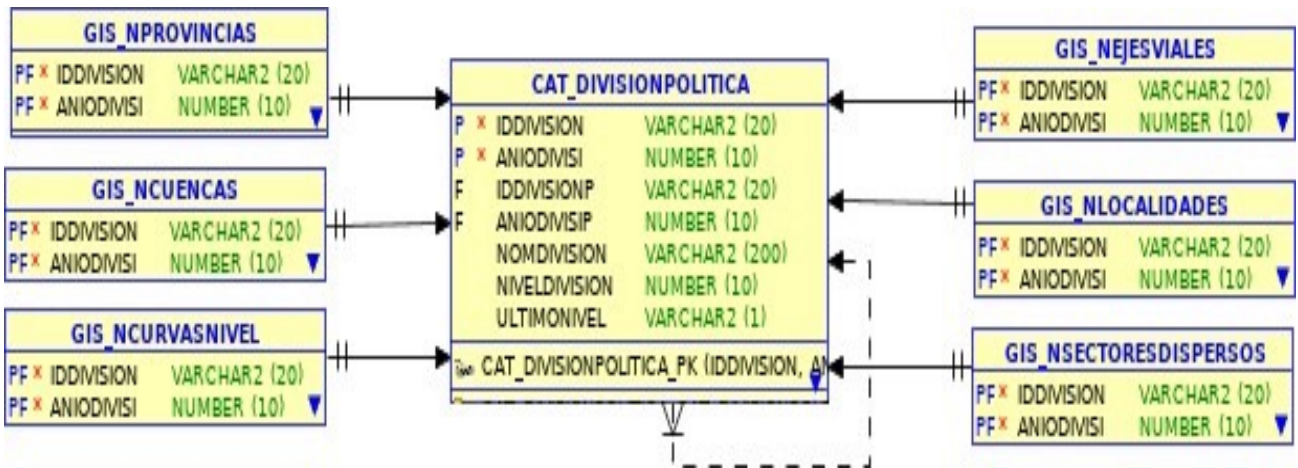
GIS_NPROVINCIAS

| | | |
|---|---|---|
| PF * | IDDIVISION | VARCHAR2 (20) |
| PF * | ANIODIVISI | NUMBER (10) |

GIS_NCUENCAS

| | | |
|---|---|---|
| PF * | IDDIVISION | VARCHAR2 (20) |
| PF * | ANIODIVISI | NUMBER (10) |

GIS_NCURVASNIVEL

| | | |
|---|---|---|
| PF * | IDDIVISION | VARCHAR2 (20) |
| PF * | ANIODIVISI | NUMBER (10) |

CAT_DIVISIONPOLITICA

| | | |
|---|---|---|
| P * | IDDIVISION | VARCHAR2 (20) |
| P * | ANIODIVISI | NUMBER (10) |
| F | IDDIVISIONP | VARCHAR2 (20) |
| F | ANIODIVISIP | NUMBER (10) |
| | NOMDIVISION | VARCHAR2 (200) |
| | NIVELDIVISION | NUMBER (10) |
| | ULTIMONIVEL | VARCHAR2 (1) |

CAT_DIVISIONPOLITICA_PK (IDDIVISION, A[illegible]

GIS_NEJESVIALES

| | | |
|---|---|---|
| PF * | IDDIVISION | VARCHAR2 (20) |
| PF * | ANIODIVISI | NUMBER (10) |

GIS_NLOCALIDADES

| | | |
|---|---|---|
| PF * | IDDIVISION | VARCHAR2 (20) |
| PF * | ANIODIVISI | NUMBER (10) |

GIS_NSECTORESDISPERSOS

| | | |
|---|---|---|
| PF * | IDDIVISION | VARCHAR2 (20) |
| PF * | ANIODIVISI | NUMBER (10) |